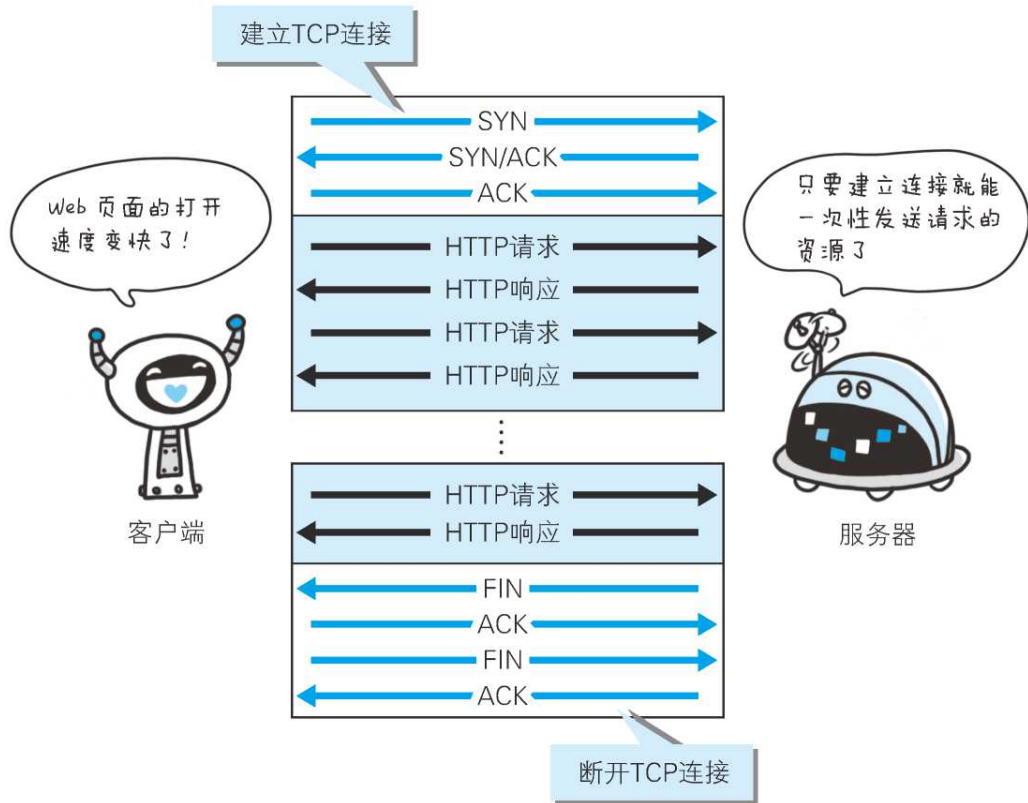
建立TCP连接

SYN
SYN/ACK
ACK

Web 页面的打开速度变快了！

只要建立连接就能一次性发送请求的资源了

HTTP请求
HTTP响应
HTTP请求
HTTP响应

⋮

HTTP请求
HTTP响应

客户端

服务器

FIN
ACK
FIN
ACK

断开TCP连接